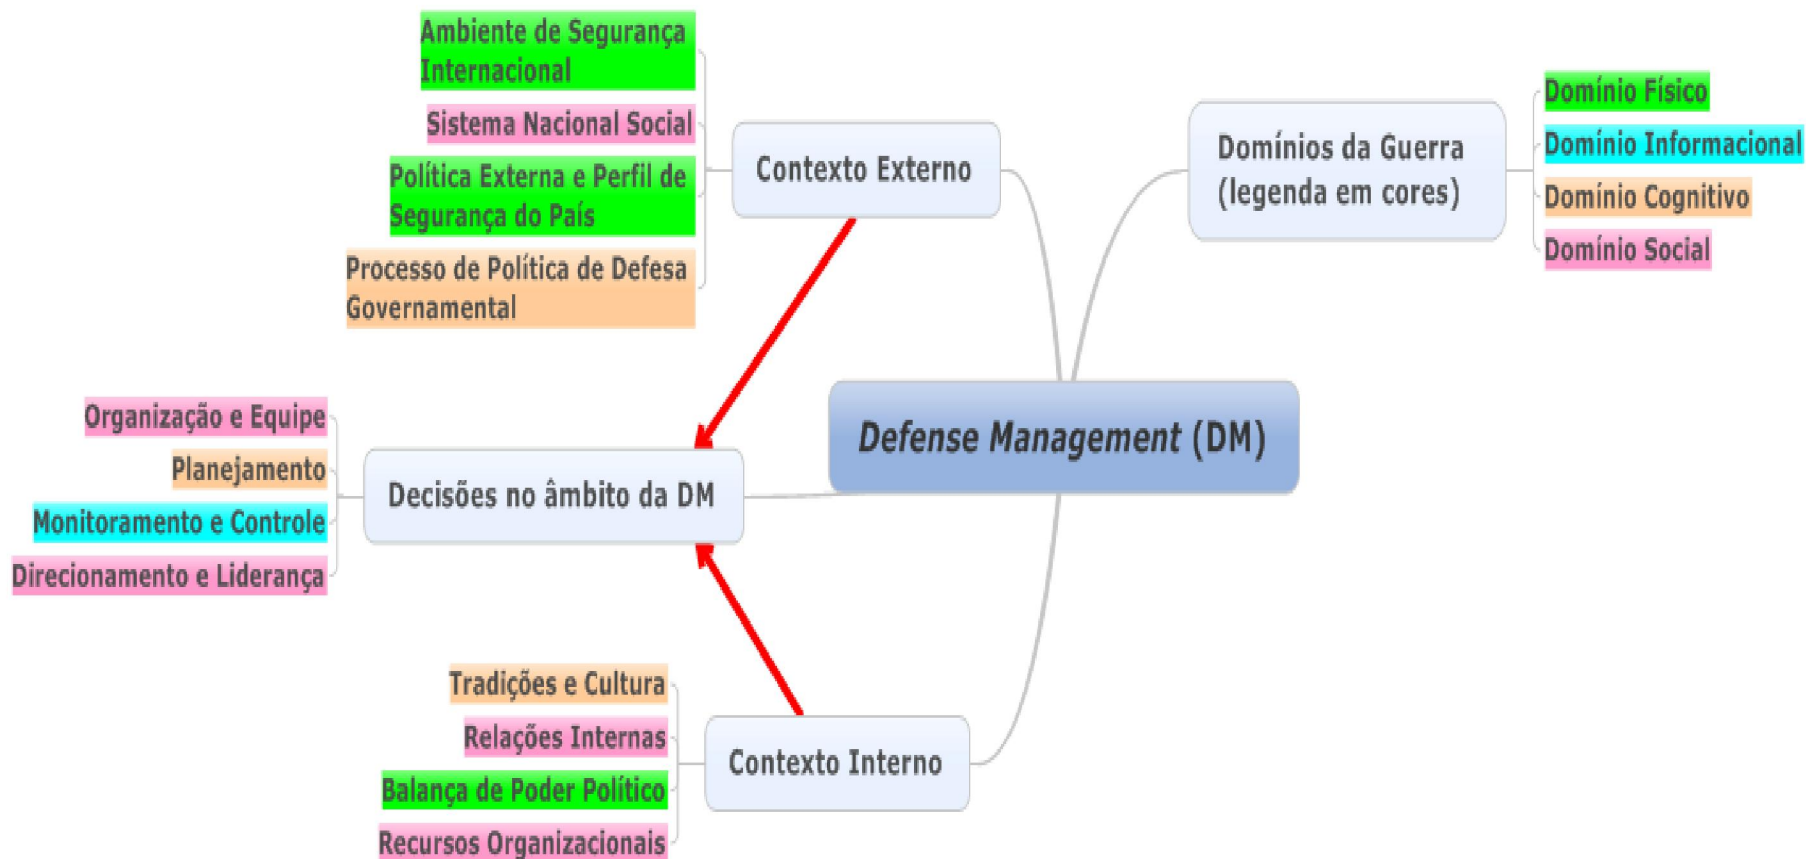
Defense Management (DM)

Contexto Externo

Ambiente de Segurança Internacional

Sistema Nacional Social

Política Externa e Perfil de Segurança do País

Processo de Política de Defesa Governamental

Domínios da Guerra (legenda em cores)

Domínio Físico

Domínio Informacional

Domínio Cognitivo

Domínio Social

Decisões no âmbito da DM

Organização e Equipe

Planejamento

Monitoramento e Controle

Direcionamento e Liderança

Contexto Interno

Tradições e Cultura

Relações Internas

Balança de Poder Político

Recursos Organizacionais